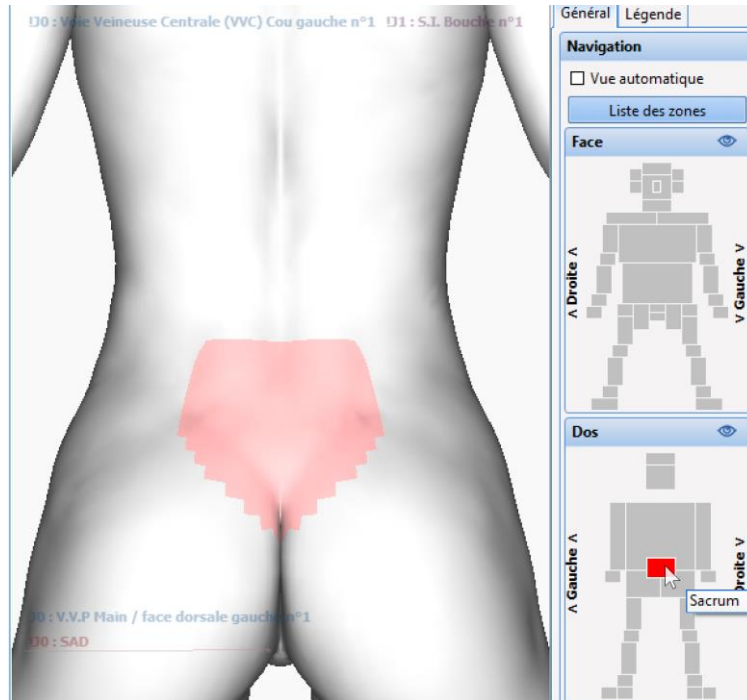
!J0 : Voie Veineuse Centrale (VVC) Cou gauche n°1 !J1 : S.I. Bouche n°1

J0 : V.V.P Main / face dorsale gauche n°1
J0 : SAD

Général | Légende

Navigation

☐ Vue automatique

Liste des zones

Face

< Droite <

> Gauche >

Dos

< Gauche <

> Droite >

Sacrum